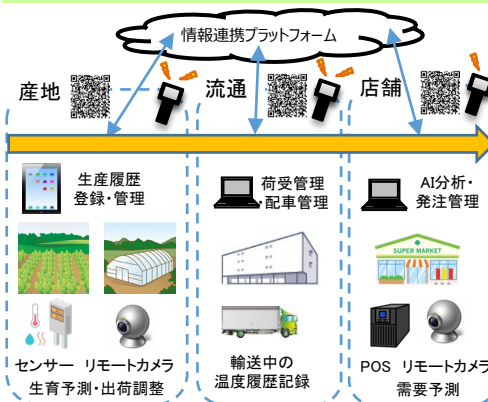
情報連携プラットフォーム

産地

生産履歴
登録・管理

センサー　リモートカメラ
生育予測・出荷調整

流通

荷受管理
・配車管理

輸送中の
温度履歴記録

店舗

AI分析・
発注管理

SUPER MARKET

POS　リモートカメラ
需要予測